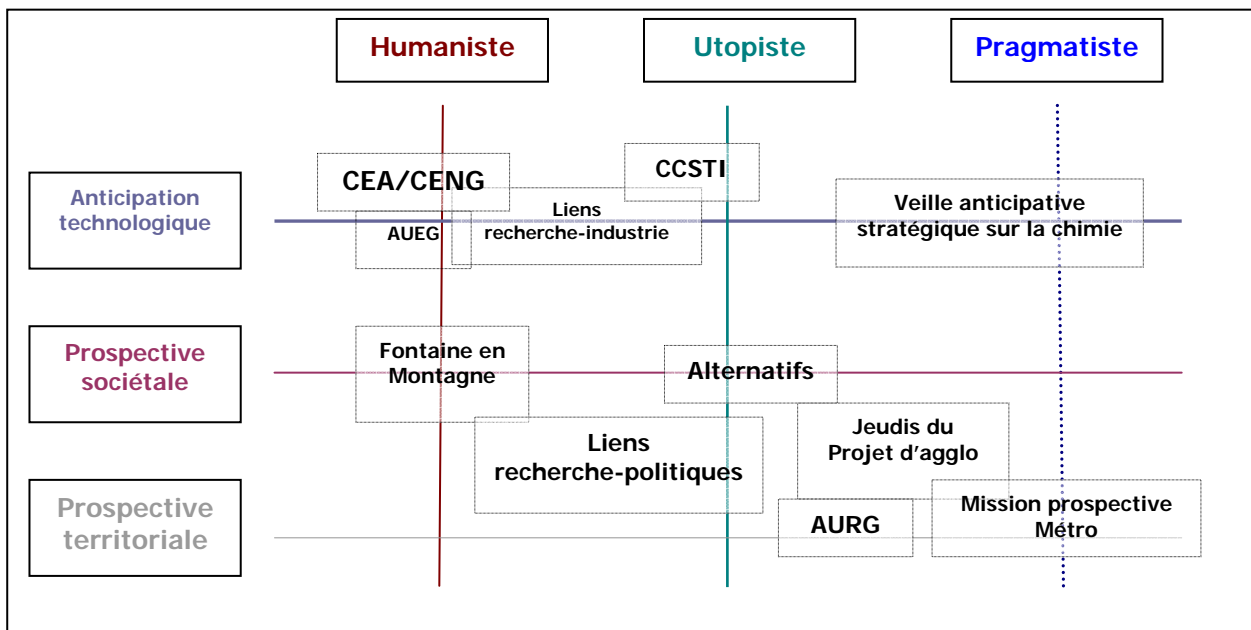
Humaniste

Utopiste

Pragmatiste

Anticipation technologique

Prospective sociétale

Prospective territoriale

CEA/CENG

AUEG

CCSTI

Liens recherche-industrie

Veille anticipative stratégique sur la chimie

Fontaine en Montagne

Alternatifs

Jeudis du Projet d'agglo

Liens recherche-politiques

AURG

Mission prospective Métro